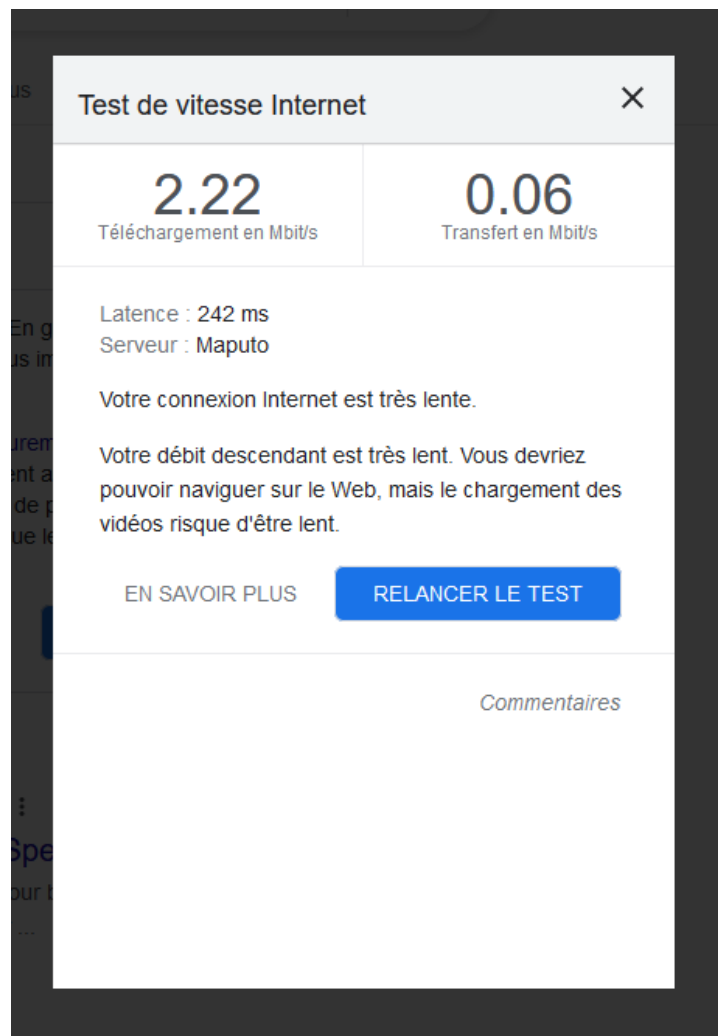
Test de vitesse Internet

×

2.22
Téléchargement en Mbit/s

0.06
Transfert en Mbit/s

Latence : 242 ms
Serveur : Maputo

Votre connexion Internet est très lente.

Votre débit descendant est très lent. Vous devriez pouvoir naviguer sur le Web, mais le chargement des vidéos risque d'être lent.

EN SAVOIR PLUS

RELANCER LE TEST

Commentaires